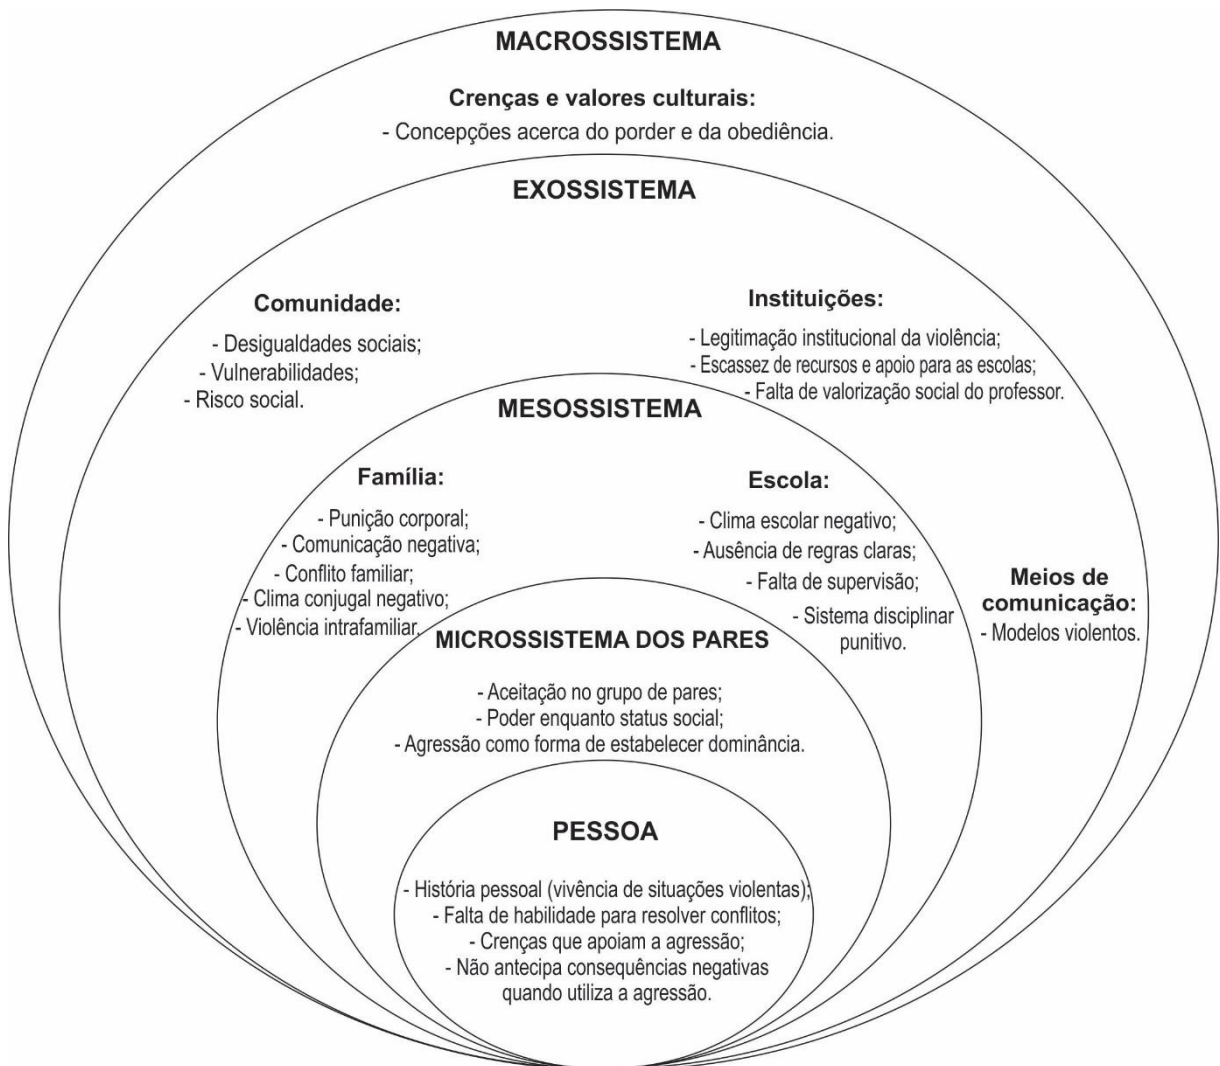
MACROSSISTEMA

Crenças e valores culturais:
- Concepções acerca do porder e da obediência.

EXOSSISTEMA

Comunidade:
- Desigualdades sociais;
- Vulnerabilidades;
- Risco social.

Instituições:
- Legitimação institucional da violência;
- Escassez de recursos e apoio para as escolas;
- Falta de valorização social do professor.

MESOSSISTEMA

Família:
- Punição corporal;
- Comunicação negativa;
- Conflito familiar;
- Clima conjugal negativo;
- Violência intrafamiliar.

Escola:
- Clima escolar negativo;
- Ausência de regras claras;
- Falta de supervisão;
- Sistema disciplinar punitivo.

Meios de comunicação:
- Modelos violentos.

MICROSSISTEMA DOS PARES

- Aceitação no grupo de pares;
- Poder enquanto status social;
- Agressão como forma de estabelecer dominância.

PESSOA

- História pessoal (vivência de situações violentas);
- Falta de habilidade para resolver conflitos;
- Crenças que apoiam a agressão;
- Não antecipa consequências negativas quando utiliza a agressão.